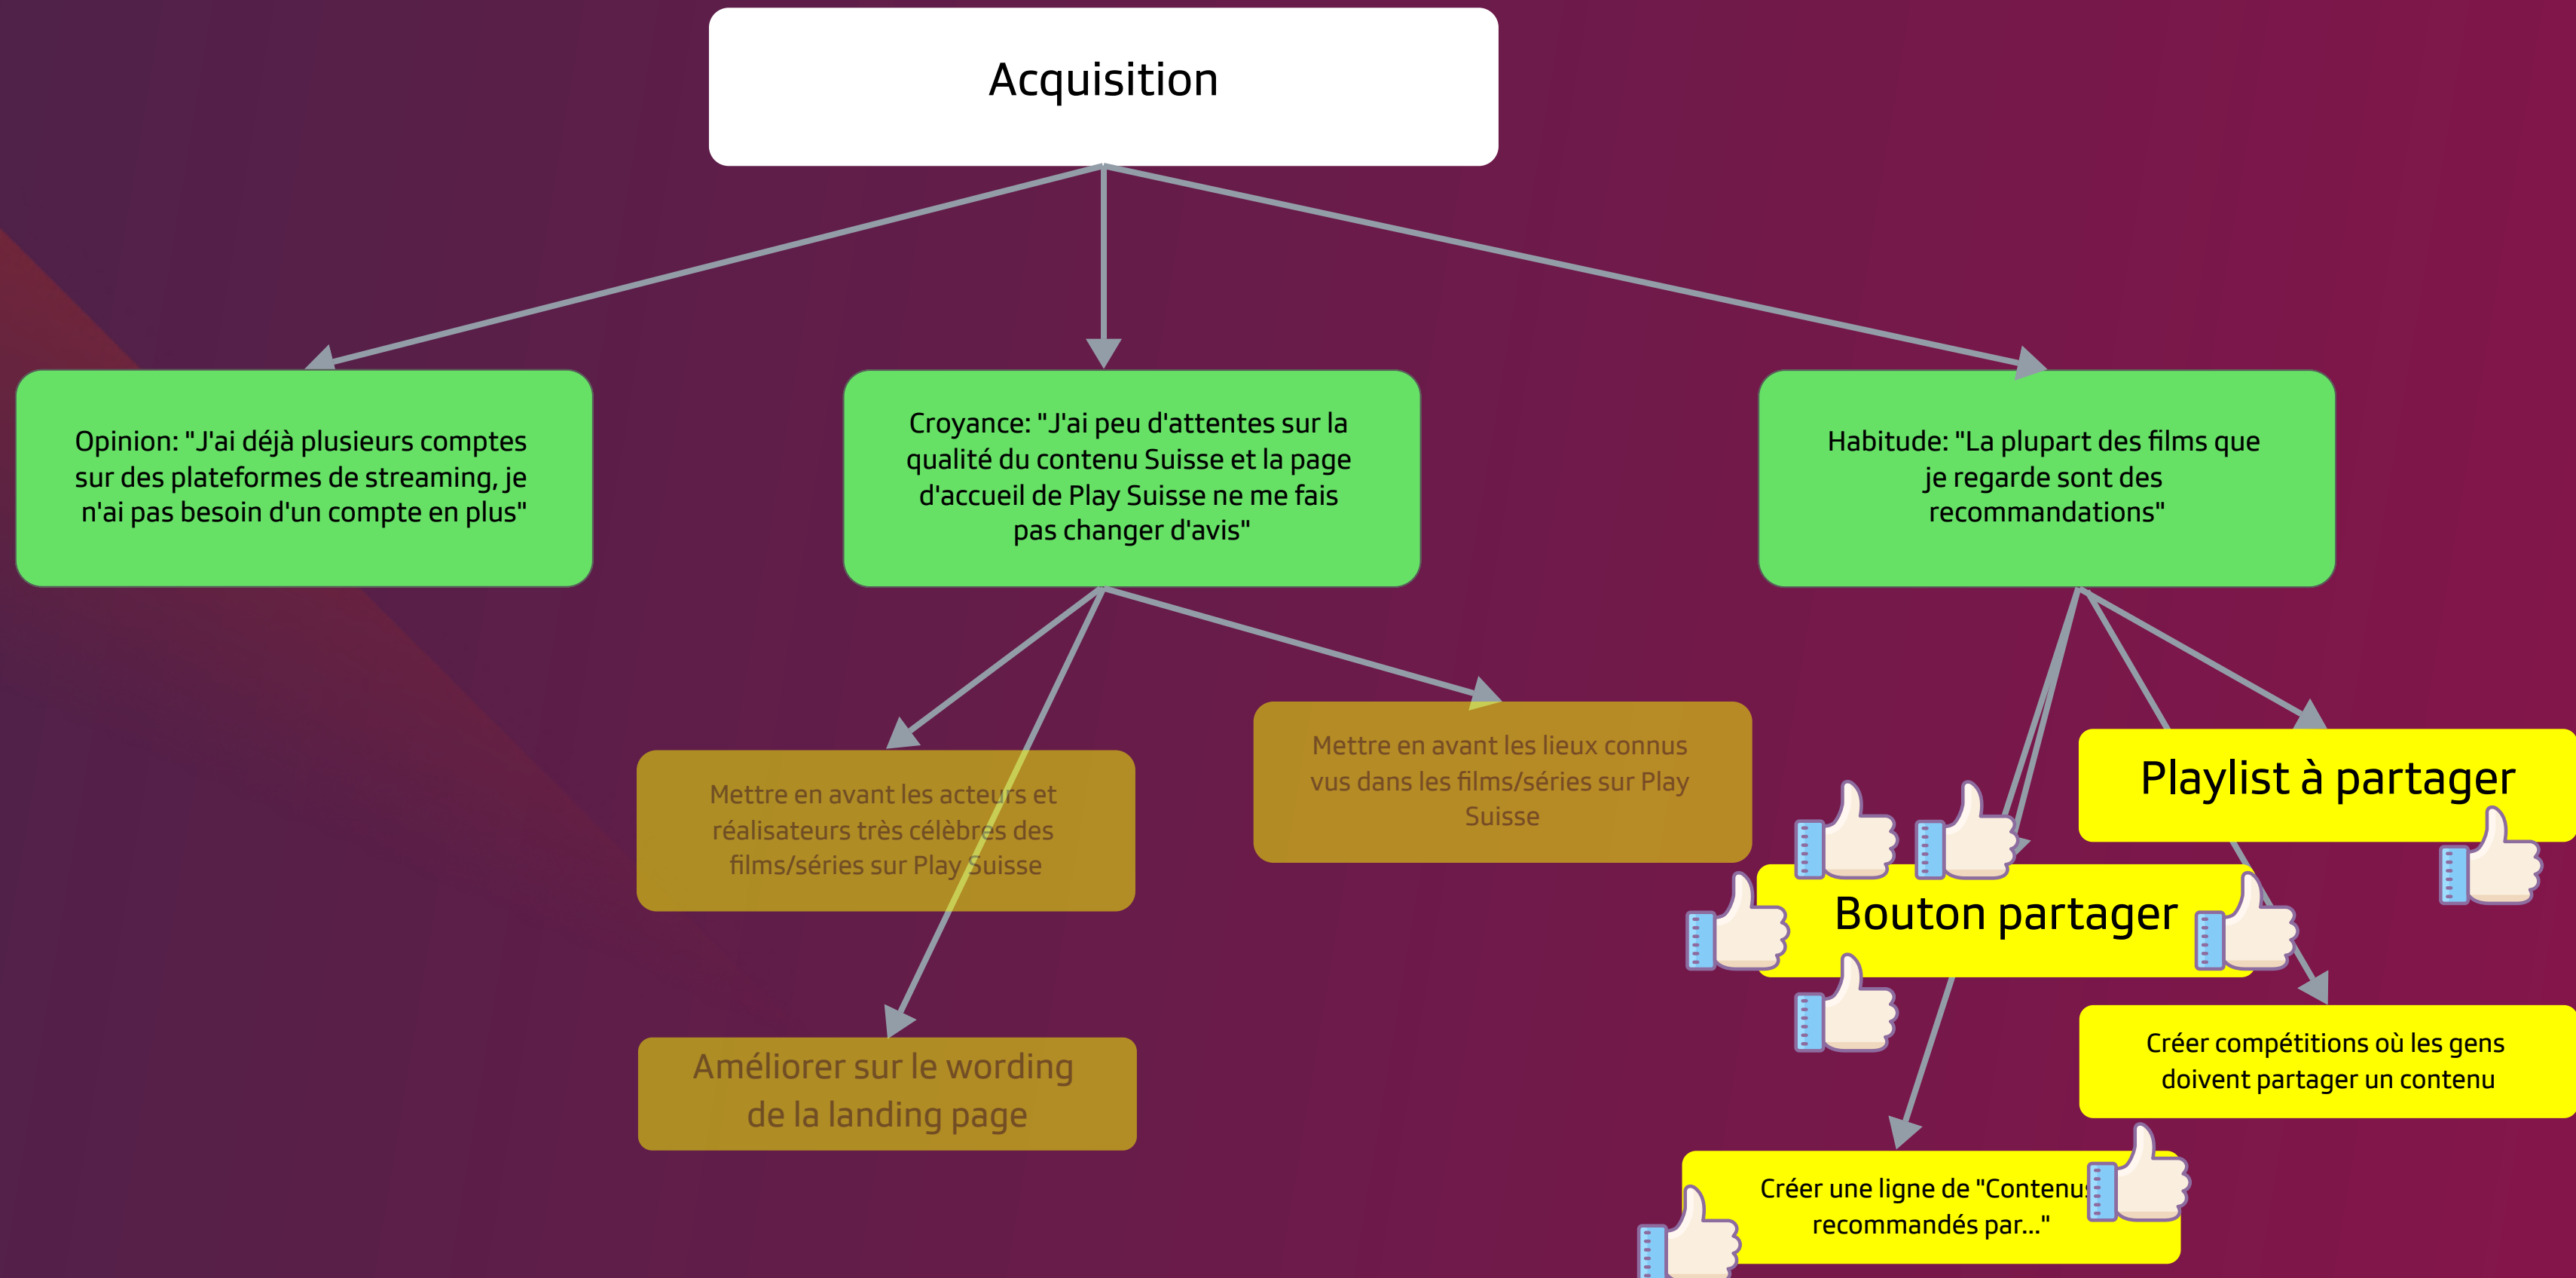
Acquisition

Opinion: "J'ai déjà plusieurs comptes sur des plateformes de streaming, je n'ai pas besoin d'un compte en plus"

Croyance: "J'ai peu d'attentes sur la qualité du contenu Suisse et la page d'accueil de Play Suisse ne me fais pas changer d'avis"

Habitude: "La plupart des films que je regarde sont des recommandations"

Mettre en avant les acteurs et réalisateurs très célèbres des films/séries sur Play Suisse

Mettre en avant les lieux connus vus dans les films/séries sur Play Suisse

Améliorer sur le wording de la landing page

Playlist à partager

Bouton partager

Créer compétitions où les gens doivent partager un contenu

Créer une ligne de "Contenu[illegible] recommandés par..."